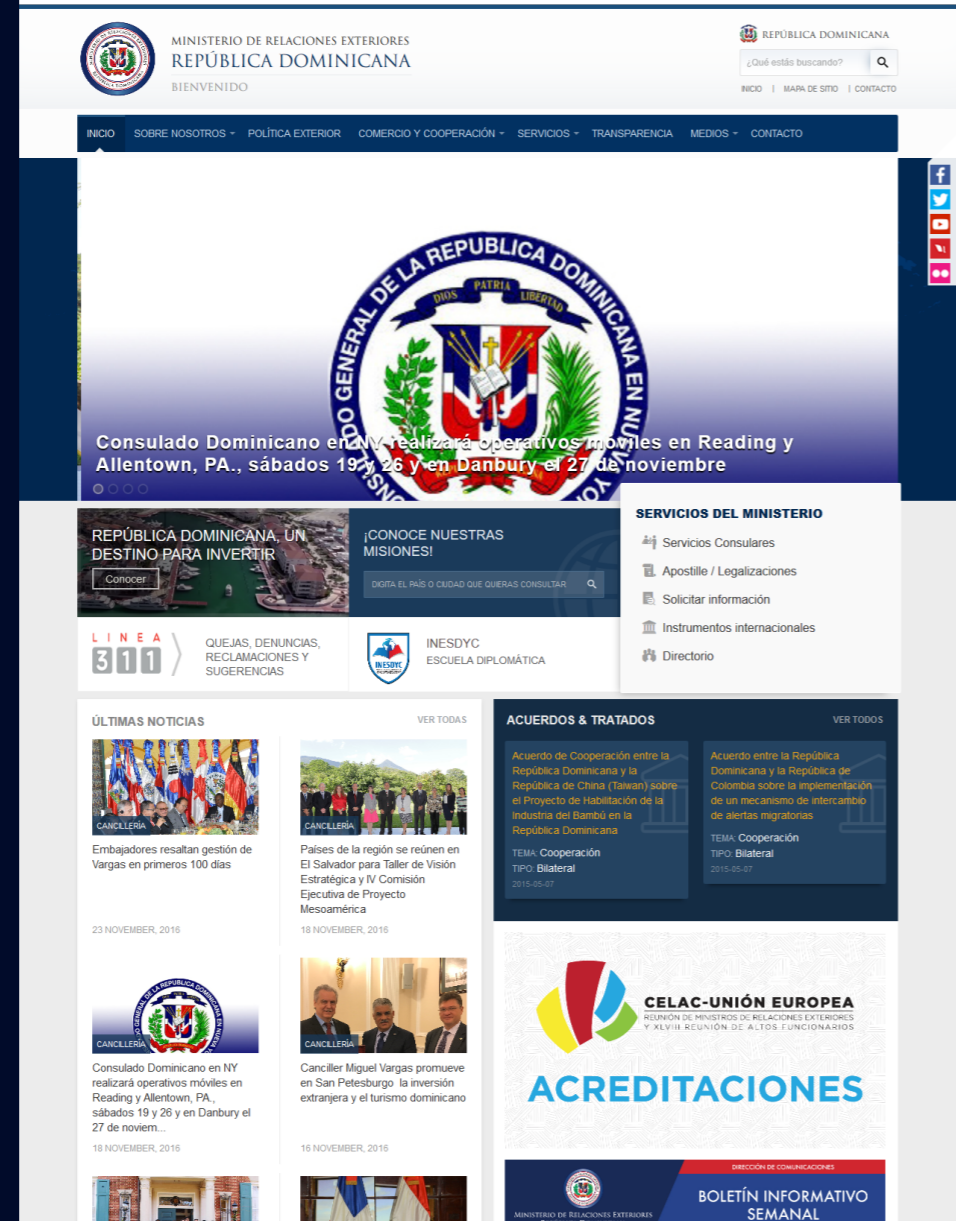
MINISTERIO DE RELACIONES EXTERIORES
REPÚBLICA DOMINICANA
BIENVENIDO

REPÚBLICA DOMINICANA
¿Qué estás buscando?
INICIO | MAPA DE SITIO | CONTACTO

INICIO SOBRE NOSOTROS POLÍTICA EXTERIOR COMERCIO Y COOPERACIÓN SERVICIOS TRANSPARENCIA MEDIOS CONTACTO

CONSULADO GENERAL DE LA REPUBLICA DOMINICANA EN NUEVA YORK
DIOS PATRIA LIBERTAD

Consulado Dominicano en NY realizará operativos móviles en Reading y Allentown, PA., sábados 19 y 26 y en Danbury el 27 de noviembre

REPÚBLICA DOMINICANA, UN DESTINO PARA INVERTIR
Conocer

¡CONOCE NUESTRAS MISIONES!
DIGITA EL PAÍS O CIUDAD QUE QUIERAS CONSULTAR

SERVICIOS DEL MINISTERIO
Servicios Consulares
Apostille / Legalizaciones
Solicitar información
Instrumentos internacionales
Directorio

LINEA 311
QUEJAS, DENUNCIAS, RECLAMACIONES Y SUGERENCIAS

INESDYC
INESDYC
ESCUELA DIPLOMÁTICA

ÚLTIMAS NOTICIAS
VER TODAS

CANCILLERÍA
Embajadores resaltan gestión de Vargas en primeros 100 días
23 NOVEMBER, 2016

CANCILLERÍA
Países de la región se reúnen en El Salvador para Taller de Visión Estratégica y IV Comisión Ejecutiva de Proyecto Mesoamérica
18 NOVEMBER, 2016

CANCILLERÍA
Consulado Dominicano en NY realizará operativos móviles en Reading y Allentown, PA., sábados 19 y 26 y en Danbury el 27 de noviem...
18 NOVEMBER, 2016

CANCILLERÍA
Canciller Miguel Vargas promueve en San Petesburgo la inversión extranjera y el turismo dominicano
16 NOVEMBER, 2016

ACUERDOS & TRATADOS
VER TODOS

Acuerdo de Cooperación entre la República Dominicana y la República de China (Taiwan) sobre el Proyecto de Habilitación de la Industria del Bambú en la República Dominicana
TEMA: Cooperación
TIPO: Bilateral
2015-05-07

Acuerdo entre la República Dominicana y la República de Colombia sobre la implementación de un mecanismo de intercambio de alertas migratorias
TEMA: Cooperación
TIPO: Bilateral
2015-05-07

CELAC-UNIÓN EUROPEA
REUNIÓN DE MINISTROS DE RELACIONES EXTERIORES Y XLVIII REUNIÓN DE ALTOS FUNCIONARIOS
ACREDITACIONES

DIRECCIÓN DE COMUNICACIONES
Ministerio de Relaciones Exteriores
BOLETÍN INFORMATIVO SEMANAL